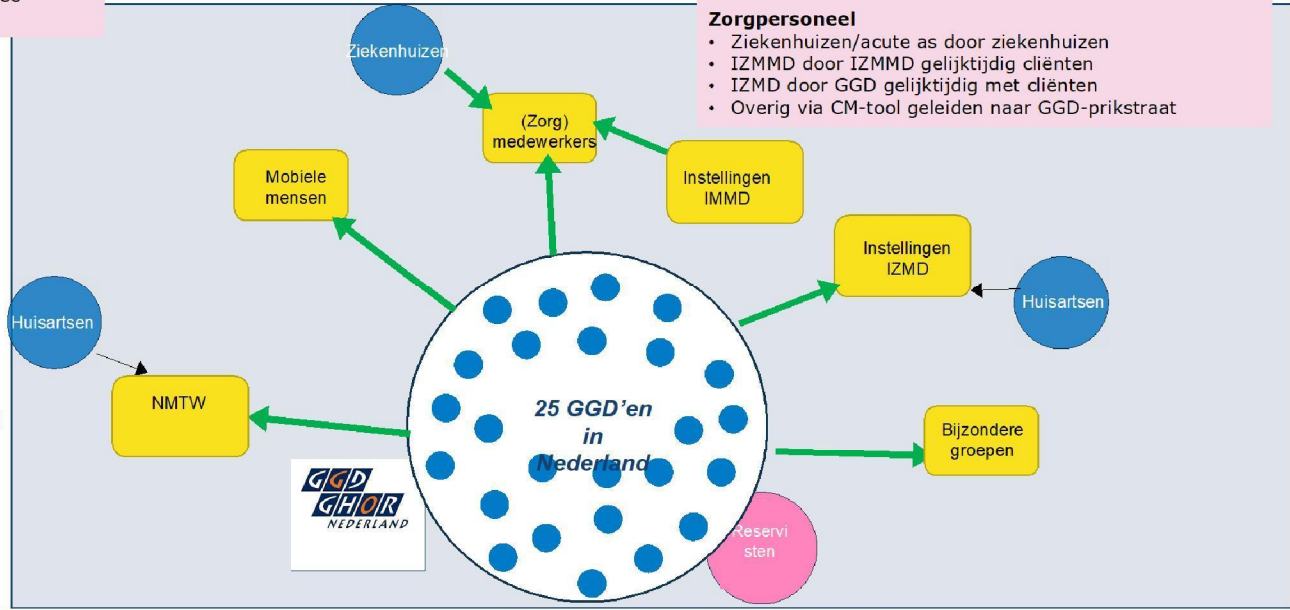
Zorgpersoneel
• Ziekenhuizen/acute as door ziekenhuizen
• IZMMD door IZMMD gelijktijdig cliënten
• IZMD door GGD gelijktijdig met cliënten
• Overig via CM-tool geleiden naar GGD-prikstraat

Ziekenhuizen

(Zorg) medewerkers

Mobiele mensen

Instellingen IMMD

Instellingen IZMD

Huisartsen

Huisartsen

NMTW

25 GGD'en in Nederland

Bijzondere groepen

GGD GHOR NEDERLAND

Reservisten